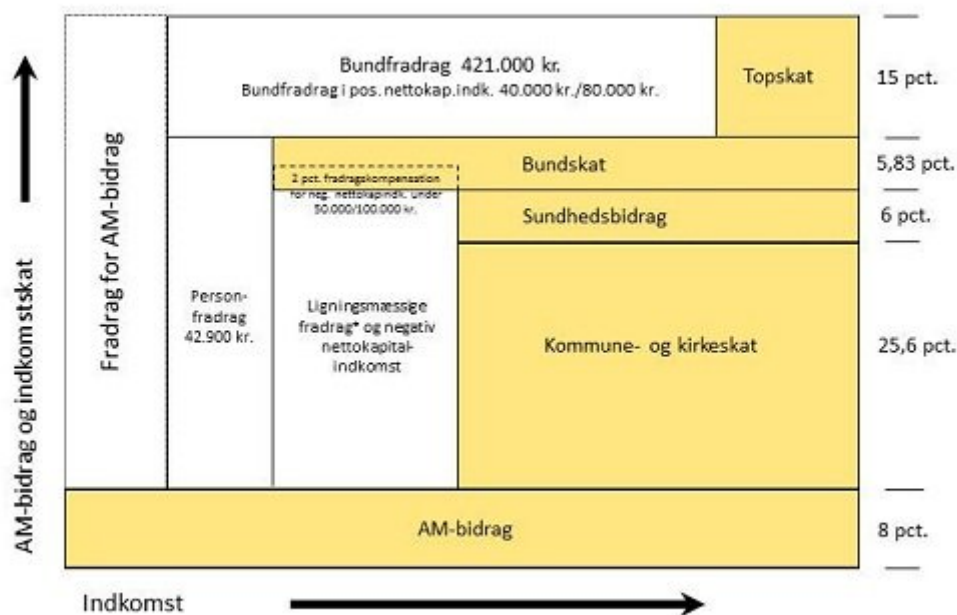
AM-bidrag og indkomstskat

Fradrag for AM-bidrag

Bundfradrag 421.000 kr.
Bundfradrag i pos. nettokap.indk. 40.000 kr./80.000 kr.

Topskat

15 pct.

Bundskat

5,83 pct.

2 pct. fradragskompensation for neg. nettokapindk. under 50.000/100.000 kr.

Sundhedsbidrag

6 pct.

Person-fradrag 42.900 kr.

Ligningsmæssige fradrag* og negativ nettokapital-indkomst

Kommune- og kirkeskat

25,6 pct.

AM-bidrag

8 pct.

Indkomst